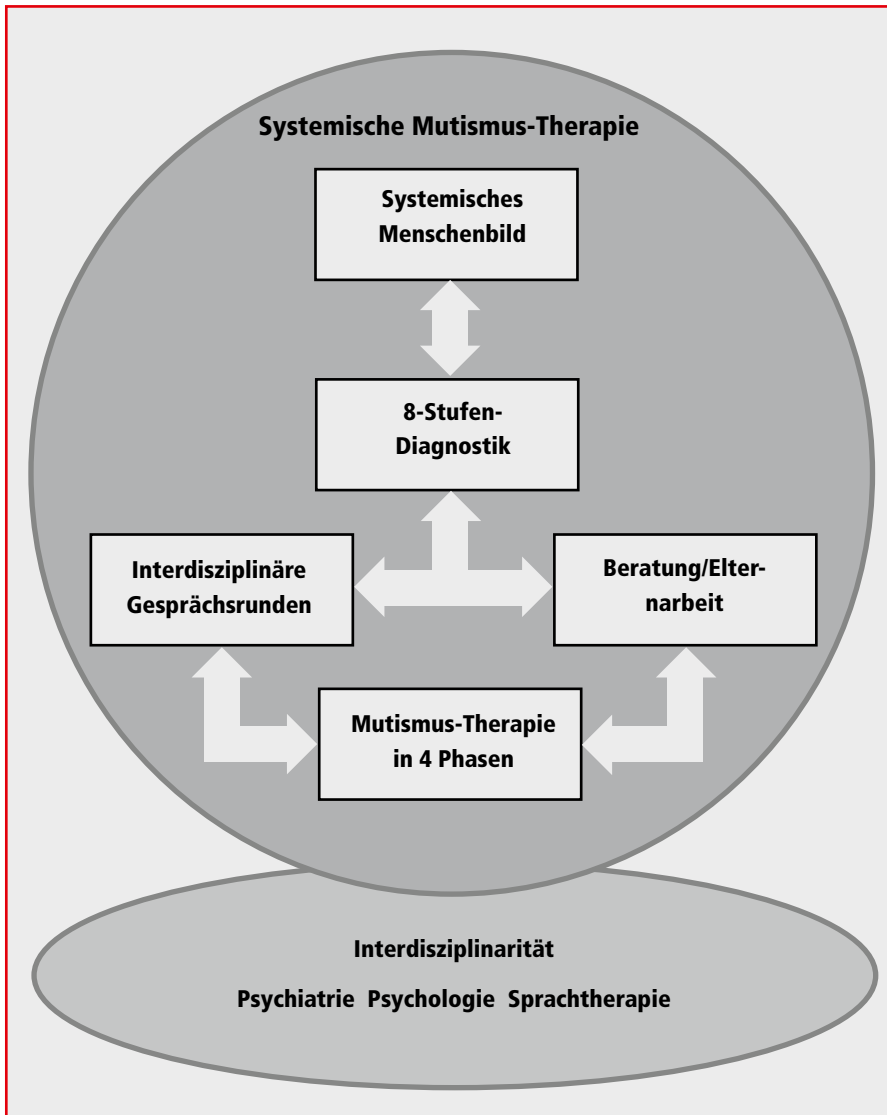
Systemische Mutismus-Therapie

Systemisches Menschenbild

8-Stufen-Diagnostik

Interdisziplinäre Gesprächsrunden

Beratung/Elternarbeit

Mutismus-Therapie in 4 Phasen

Interdisziplinarität

Psychiatrie Psychologie Sprachtherapie